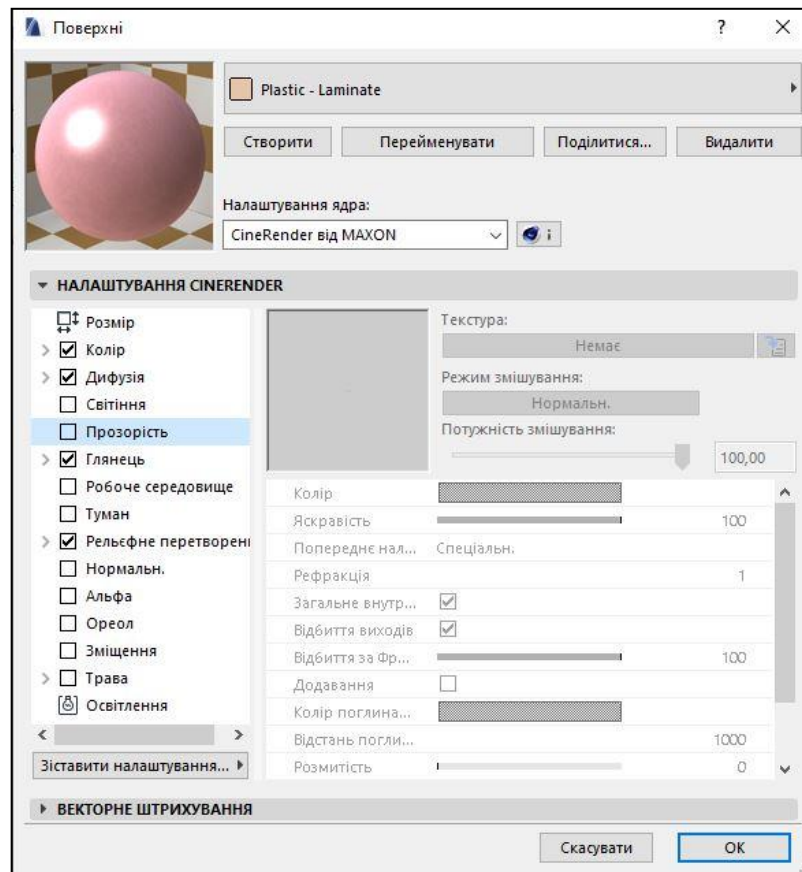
Поверхні

?

Plastic - Laminate

Створити

Перейменувати

Поділитися...

Видалити

Налаштування ядра:

CineRender від MAXON

НАЛАШТУВАННЯ CINERENDER

Розмір
Колір
Дифузія
Світіння
Прозорість
Глянець
Робоче середовище
Туман
Рельєфне перетворені
Нормальн.
Альфа
Ореол
Зміщення
Трава
Освітлення

Зіставити налаштування...

Текстура:

Немає

Режим змішування:

Нормальн.

Потужність змішування:

100,00

| | | |
|---|---|---|
| Колір | | |
| Яскравість | | 100 |
| Попереднє нал... | Спеціальн. | |
| Рефракція | | 1 |
| Загальне внутр... | | |
| Відбиття виходів | | |
| Відбиття за Фр... | | 100 |
| Додавання | | |
| Колір поглина... | | |
| Відстань погли... | | 1000 |
| Розмитість | | 0 |

ВЕКТОРНЕ ШТРИХУВАННЯ

Скасувати

OK